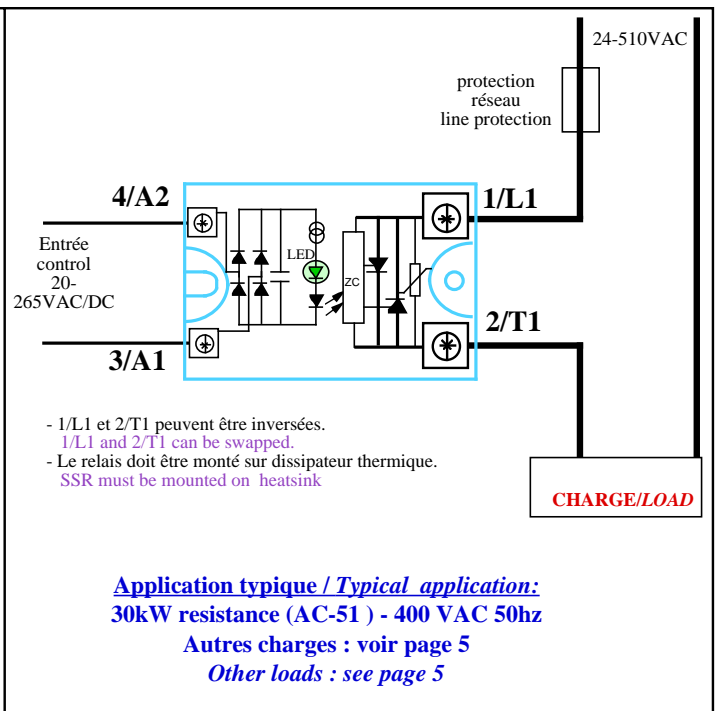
24-510VAC

protection
réseau
line protection

4/A2

1/L1

Entrée
control
20-
265VAC/DC

LED

ZC

2/T1

3/A1

- 1/L1 et 2/T1 peuvent être inversées.
1/L1 and 2/T1 can be swapped.
- Le relais doit être monté sur dissipateur thermique.
SSR must be mounted on heatsink

CHARGE/*LOAD*

**Application typique / *Typical application:***
**30kW resistance (AC-51 ) - 400 VAC 50hz**
**Autres charges : voir page 5**
***Other loads : see page 5***